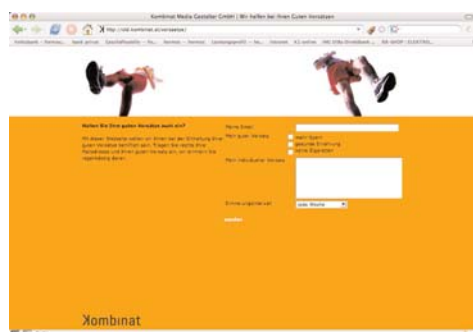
Kombinat Media Gestalter GmbH | Wir helfen bei Ihren Guten Vorsätzen

http://old.kombinat.at/vorsaetze/

Helfen Sie Ihre guten Vorsätze auch ein?

Mit dieser Webseite wollen wir Ihnen bei der Einhaltung Ihrer guten Vorsätze behilflich sein. Tragen Sie rechts Ihre Vorsätze ein und Ihren guten Vorsatz ein, wir erinnern Sie regelmäßig daran.

Meine Email

Mein guter Vorsatz

mehr Sport

gesunde Ernährung

keine Zigaretten

Mein individueller Vorsatz

Erinnerungsintervall

jede Woche

senden

Kombinat